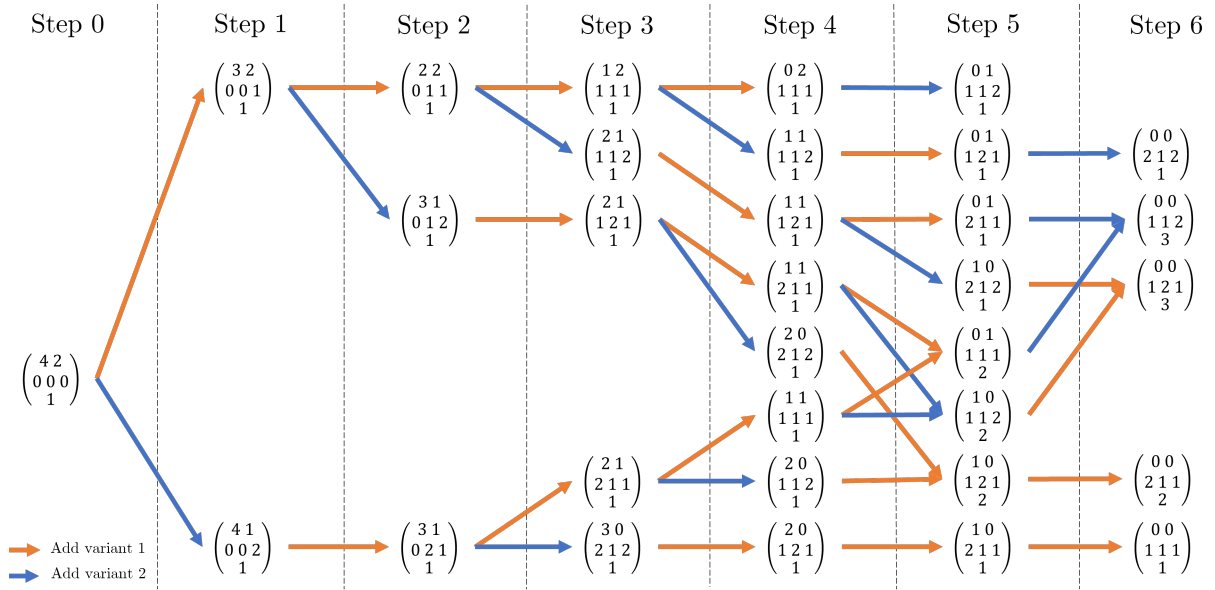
Step 0 | Step 1 | Step 2 | Step 3 | Step 4 | Step 5 | Step 6

Step 0:
$\begin{pmatrix} 4\ 2 \\ 0\ 0\ 0 \\ 1 \end{pmatrix}$

Step 1:
$\begin{pmatrix} 3\ 2 \\ 0\ 0\ 1 \\ 1 \end{pmatrix}$
$\begin{pmatrix} 4\ 1 \\ 0\ 0\ 2 \\ 1 \end{pmatrix}$

Step 2:
$\begin{pmatrix} 2\ 2 \\ 0\ 1\ 1 \\ 1 \end{pmatrix}$
$\begin{pmatrix} 3\ 1 \\ 0\ 1\ 2 \\ 1 \end{pmatrix}$
$\begin{pmatrix} 3\ 1 \\ 0\ 2\ 1 \\ 1 \end{pmatrix}$

Step 3:
$\begin{pmatrix} 1\ 2 \\ 1\ 1\ 1 \\ 1 \end{pmatrix}$
$\begin{pmatrix} 2\ 1 \\ 1\ 1\ 2 \\ 1 \end{pmatrix}$
$\begin{pmatrix} 2\ 1 \\ 1\ 2\ 1 \\ 1 \end{pmatrix}$
$\begin{pmatrix} 2\ 1 \\ 2\ 1\ 1 \\ 1 \end{pmatrix}$
$\begin{pmatrix} 3\ 0 \\ 2\ 1\ 2 \\ 1 \end{pmatrix}$

Step 4:
$\begin{pmatrix} 0\ 2 \\ 1\ 1\ 1 \\ 1 \end{pmatrix}$
$\begin{pmatrix} 1\ 1 \\ 1\ 1\ 2 \\ 1 \end{pmatrix}$
$\begin{pmatrix} 1\ 1 \\ 1\ 2\ 1 \\ 1 \end{pmatrix}$
$\begin{pmatrix} 1\ 1 \\ 2\ 1\ 1 \\ 1 \end{pmatrix}$
$\begin{pmatrix} 2\ 0 \\ 2\ 1\ 2 \\ 1 \end{pmatrix}$
$\begin{pmatrix} 1\ 1 \\ 1\ 1\ 1 \\ 1 \end{pmatrix}$
$\begin{pmatrix} 2\ 0 \\ 1\ 1\ 2 \\ 1 \end{pmatrix}$
$\begin{pmatrix} 2\ 0 \\ 1\ 2\ 1 \\ 1 \end{pmatrix}$

Step 5:
$\begin{pmatrix} 0\ 1 \\ 1\ 1\ 2 \\ 1 \end{pmatrix}$
$\begin{pmatrix} 0\ 1 \\ 1\ 2\ 1 \\ 1 \end{pmatrix}$
$\begin{pmatrix} 0\ 1 \\ 2\ 1\ 1 \\ 1 \end{pmatrix}$
$\begin{pmatrix} 1\ 0 \\ 2\ 1\ 2 \\ 1 \end{pmatrix}$
$\begin{pmatrix} 0\ 1 \\ 1\ 1\ 1 \\ 2 \end{pmatrix}$
$\begin{pmatrix} 1\ 0 \\ 1\ 1\ 2 \\ 2 \end{pmatrix}$
$\begin{pmatrix} 1\ 0 \\ 1\ 2\ 1 \\ 2 \end{pmatrix}$
$\begin{pmatrix} 1\ 0 \\ 2\ 1\ 1 \\ 1 \end{pmatrix}$

Step 6:
$\begin{pmatrix} 0\ 0 \\ 2\ 1\ 2 \\ 1 \end{pmatrix}$
$\begin{pmatrix} 0\ 0 \\ 1\ 1\ 2 \\ 3 \end{pmatrix}$
$\begin{pmatrix} 0\ 0 \\ 1\ 2\ 1 \\ 3 \end{pmatrix}$
$\begin{pmatrix} 0\ 0 \\ 2\ 1\ 1 \\ 2 \end{pmatrix}$
$\begin{pmatrix} 0\ 0 \\ 1\ 1\ 1 \\ 1 \end{pmatrix}$

Add variant 1
Add variant 2